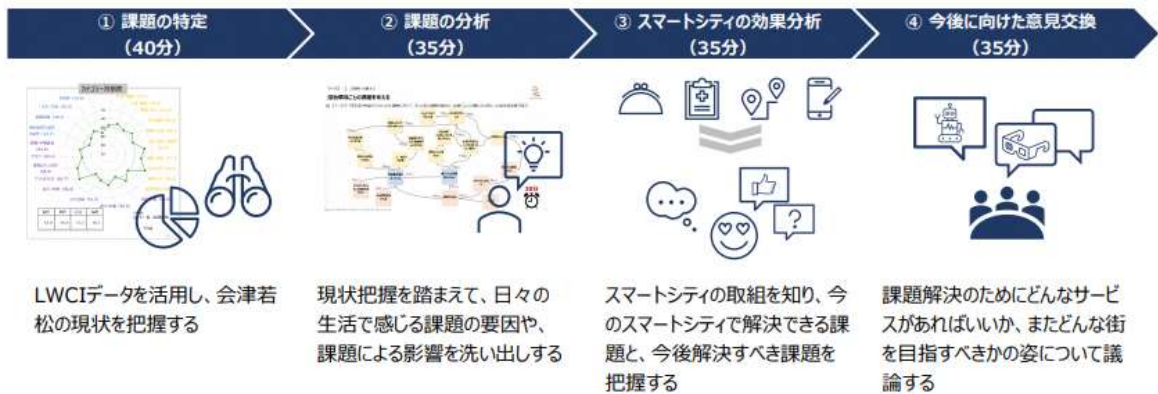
① 課題の特定
（40分）

② 課題の分析
（35分）

③ スマートシティの効果分析
（35分）

④ 今後に向けた意見交換
（35分）

LWCIデータを活用し、会津若松の現状を把握する

現状把握を踏まえて、日々の生活で感じる課題の要因や、課題による影響を洗い出しする

スマートシティの取組を知り、今のスマートシティで解決できる課題と、今後解決すべき課題を把握する

課題解決のためにどんなサービスがあればいいか、またどんな街を目指すべきかの姿について議論する